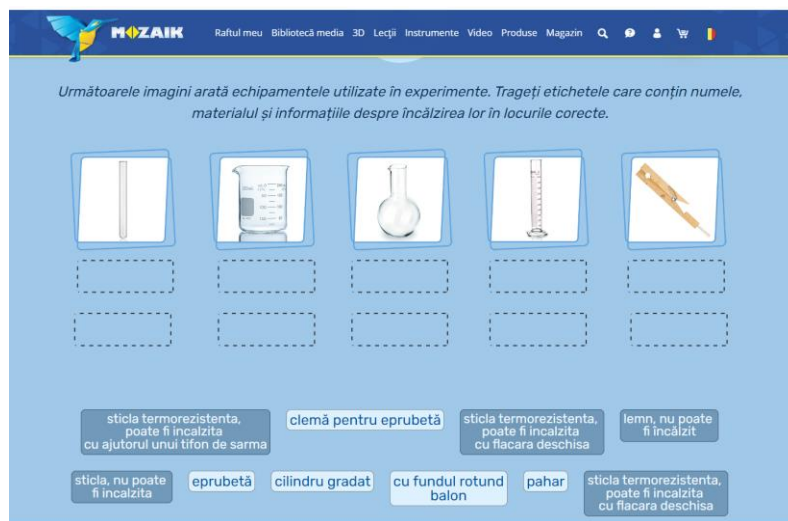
MOZAIK Raftul meu Bibliotecă media 3D Lecții Instrumente Video Produse Magazin

Următoarele imagini arată echipamentele utilizate în experimente. Trageți etichetele care conțin numele, materialul și informațiile despre încălzirea lor în locurile corecte.

sticla termorezistenta, poate fi incalzita cu ajutorul unui tifon de sarma

clemă pentru eprubetă

sticla termorezistenta, poate fi incalzita cu flacara deschisa

lemn, nu poate fi încălzit

sticla, nu poate fi incalzita

eprubetă

cilindru gradat

cu fundul rotund balon

pahar

sticla termorezistenta, poate fi incalzita cu flacara deschisa